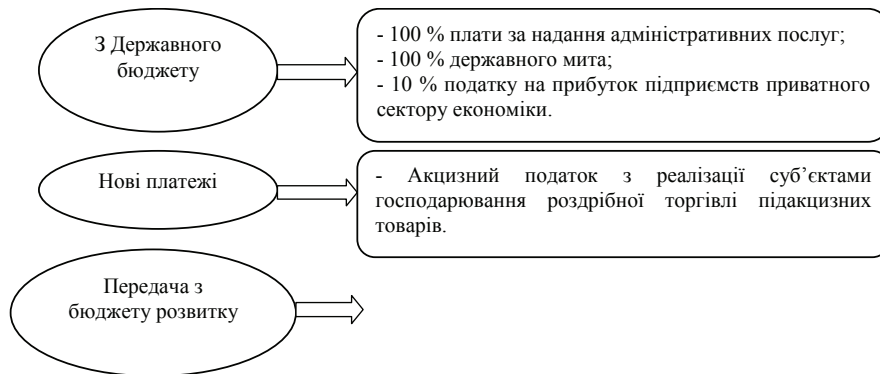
З Державного бюджету

- 100 % плати за надання адміністративних послуг;
- 100 % державного мита;
- 10 % податку на прибуток підприємств приватного сектору економіки.

Нові платежі

- Акцизний податок з реалізації суб'єктами господарювання роздрібної торгівлі підакцизних товарів.

Передача з бюджету розвитку